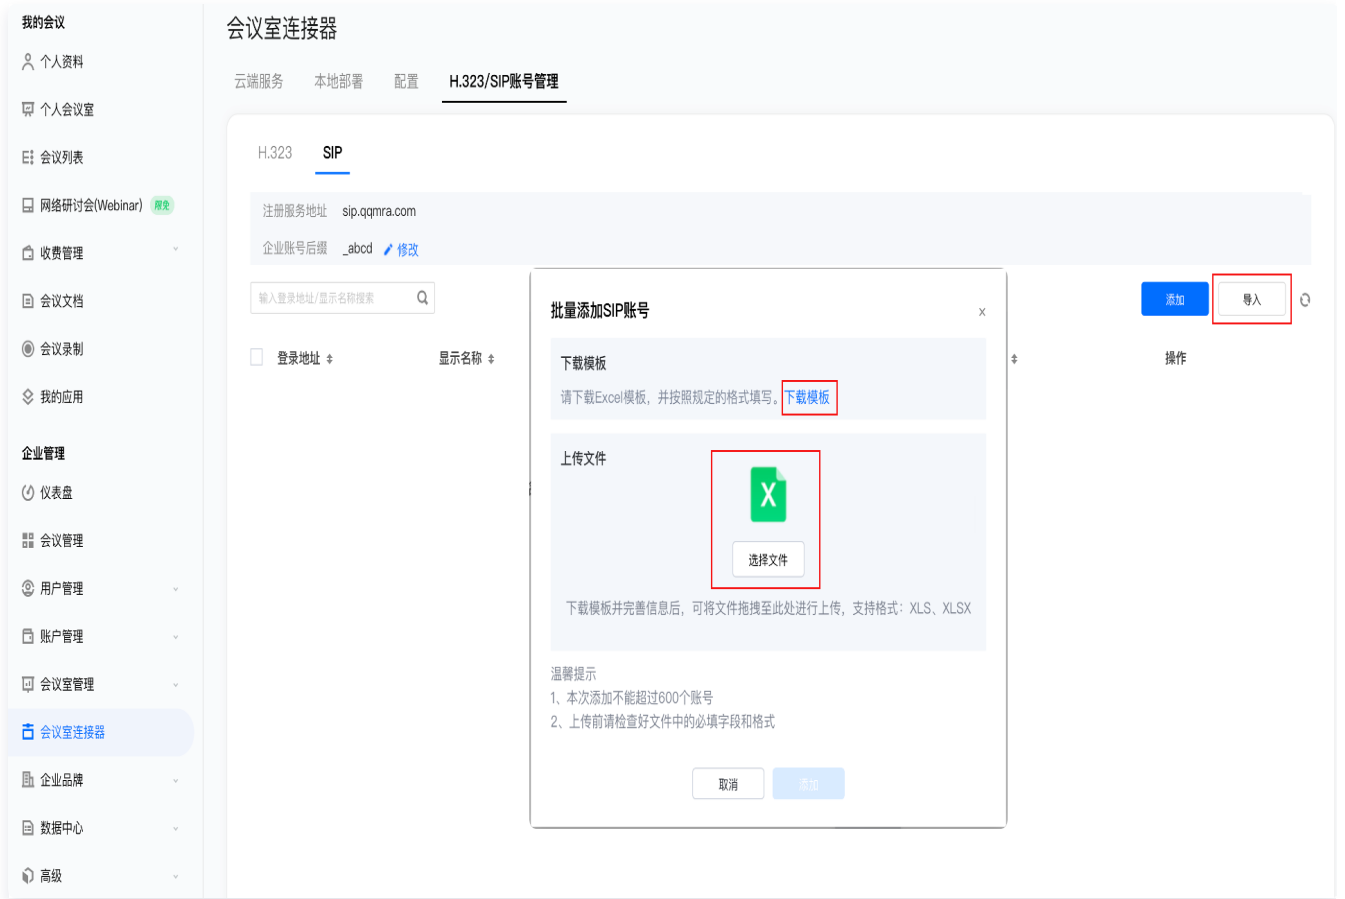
我的会议
个人资料
个人会议室
会议列表
网络研讨会(Webinar) 限免
收费管理
会议文档
会议录制
我的应用

企业管理
仪表盘
会议管理
用户管理
账户管理
会议室管理
会议室连接器
企业品牌
数据中心
高级

会议室连接器

云端服务 本地部署 配置 H.323/SIP账号管理

H.323 SIP

注册服务地址 sip.qqmra.com
企业账号后缀 _abcd 修改

输入登录地址/显示名称搜索

添加 导入

登录地址 显示名称 操作

批量添加SIP账号 ×

下载模板
请下载Excel模板，并按照规定的格式填写。下载模板

上传文件
X
选择文件
下载模板并完善信息后，可将文件拖拽至此处进行上传，支持格式：XLS、XLSX

温馨提示
1、本次添加不能超过600个账号
2、上传前请检查好文件中的必填字段和格式

取消 添加